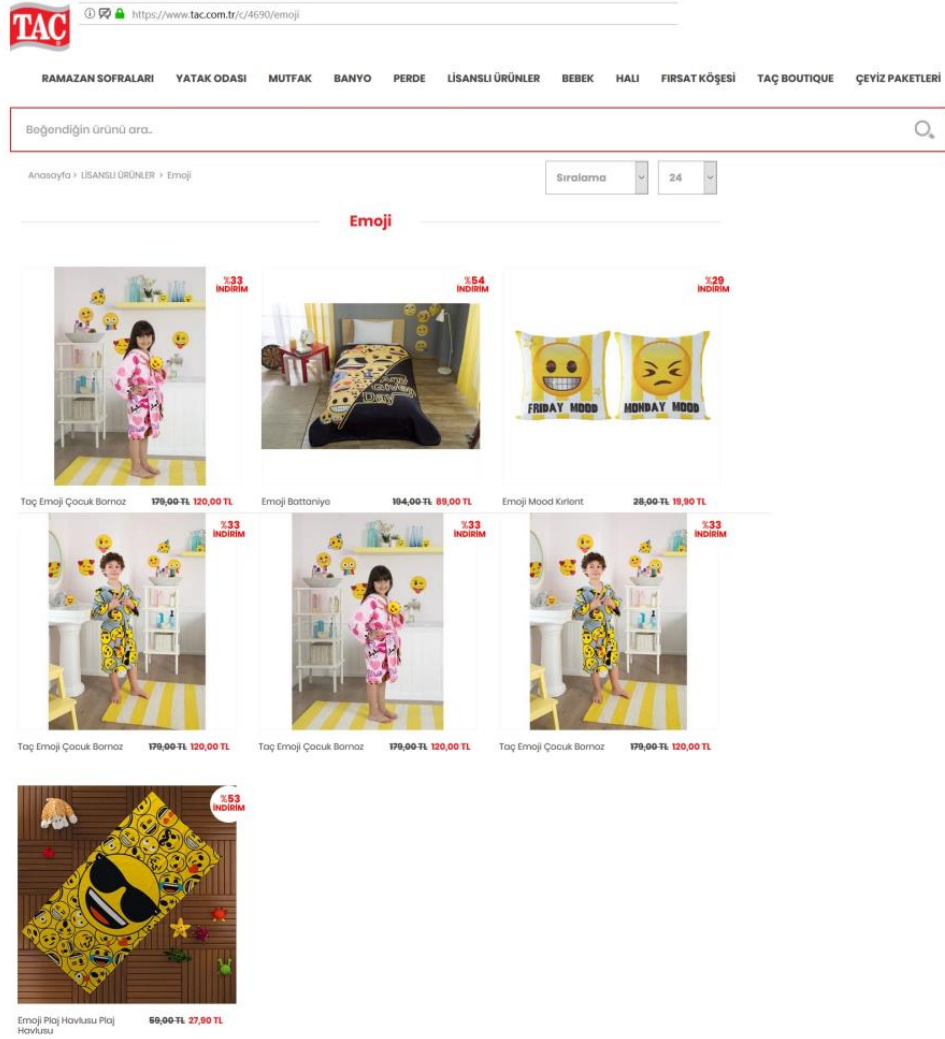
TAC

https://www.tac.com.tr/c/4690/emoji

RAMAZAN SOFRALARI YATAK ODASI MUTFAK BANYO PERDE LİSANSLI ÜRÜNLER BEBEK HALI FIRSAT KÖŞESİ TAÇ BOUTIQUE ÇEYİZ PAKETLERİ

Beğendiğin ürünü ara..

Anasayfa > LİSANSLI ÜRÜNLER > Emoji

Sıralama 24

Emoji

%33 İNDİRİM
Taç Emoji Çocuk Bornoz ~~179,00 TL~~ 120,00 TL

%54 İNDİRİM
Emoji Battaniye ~~194,00 TL~~ 89,00 TL

%29 İNDİRİM
FRIDAY MOOD MONDAY MOOD
Emoji Mood Kırlent ~~28,00 TL~~ 19,90 TL

%33 İNDİRİM
Taç Emoji Çocuk Bornoz ~~179,00 TL~~ 120,00 TL

%33 İNDİRİM
Taç Emoji Çocuk Bornoz ~~179,00 TL~~ 120,00 TL

%33 İNDİRİM
Taç Emoji Çocuk Bornoz ~~179,00 TL~~ 120,00 TL

%53 İNDİRİM
Emoji Plaj Havlusu Plaj Havlusu ~~59,00 TL~~ 27,90 TL